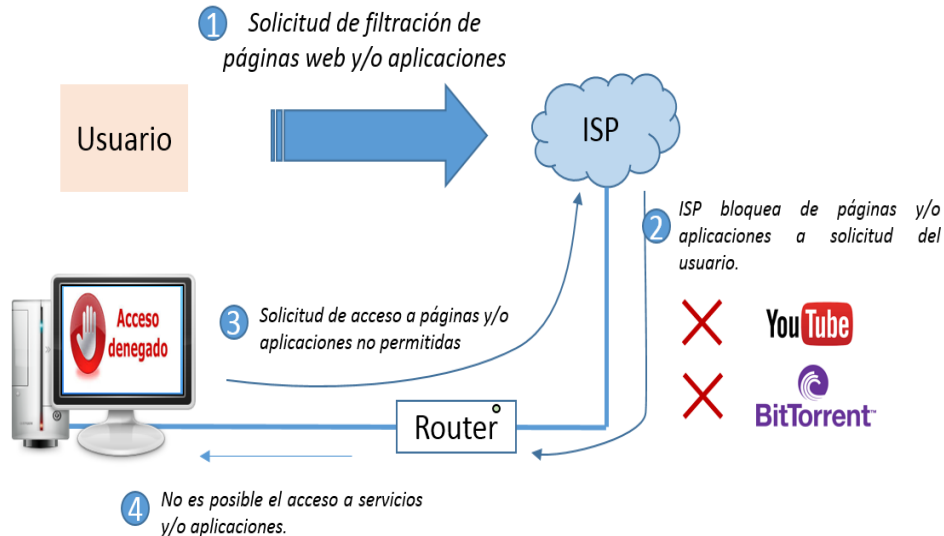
1 Solicitud de filtración de páginas web y/o aplicaciones

Usuario

ISP

2 ISP bloquea de páginas y/o aplicaciones a solicitud del usuario.

YouTube

BitTorrent

Acceso denegado

3 Solicitud de acceso a páginas y/o aplicaciones no permitidas

Router

4 No es posible el acceso a servicios y/o aplicaciones.